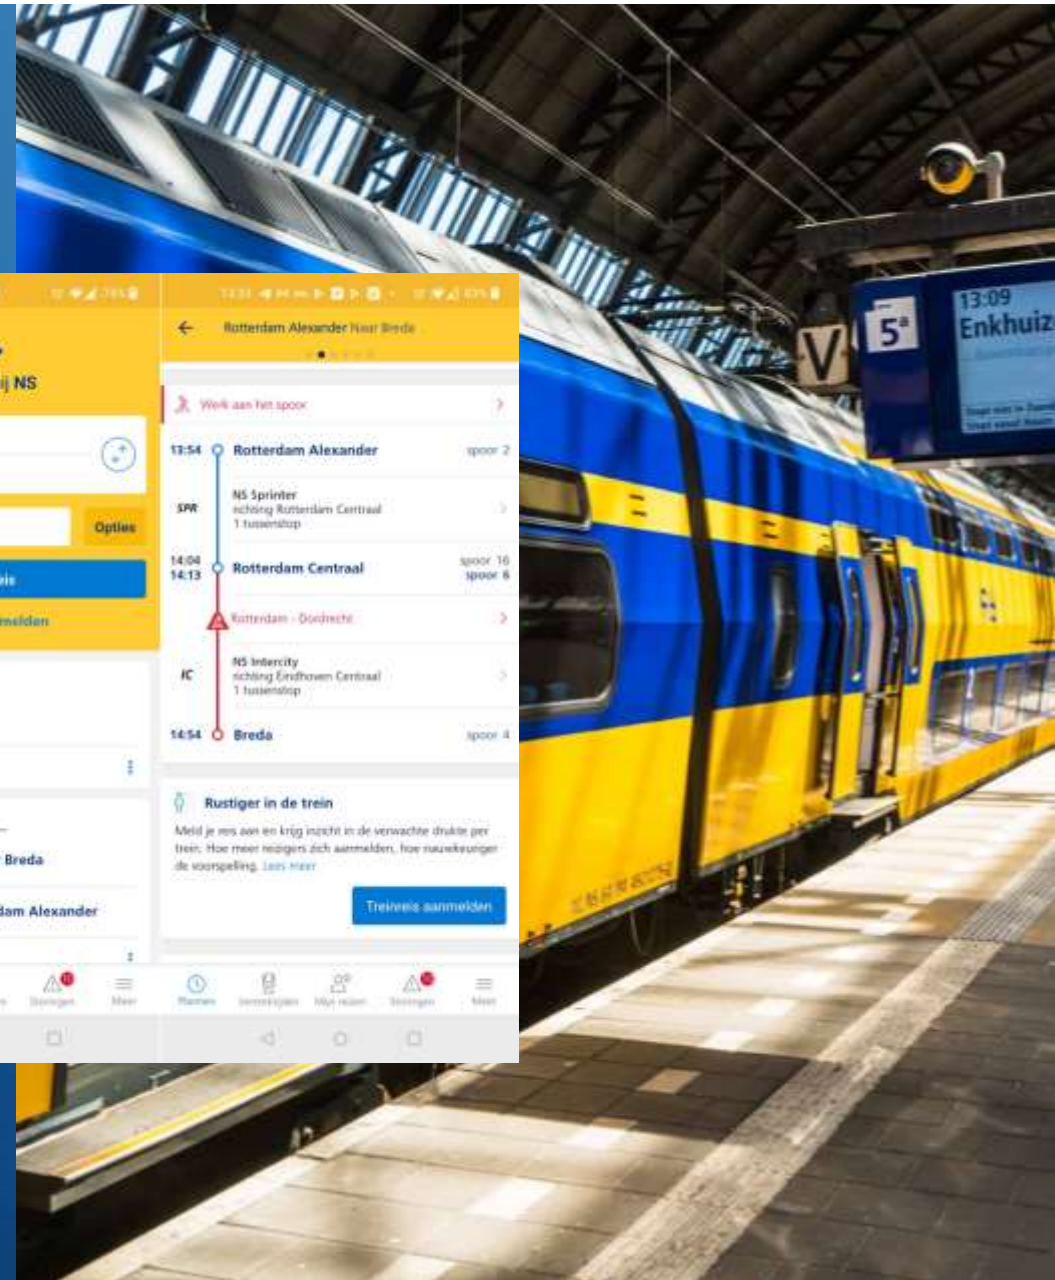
ij NS

Opties

eis

melden

Breda

dam Alexander

Storingen

Meer

Rotterdam Alexander Naar Breda

Werk aan het spoor

13:54 Rotterdam Alexander spoor 2

SPR NS Sprinter richting Rotterdam Centraal 1 tussenstop

14:04 14:13 Rotterdam Centraal spoor 16 spoor 8

Rotterdam - Dordrecht

IC NS Intercity richting Eindhoven Centraal 1 tussenstop

14:54 Breda spoor 4

Rustiger in de trein

Meld je reis aan en krijg inzicht in de verwachte drukte per trein. Hoe meer reizigers zich aanmelden, hoe nauwkeuriger de voorspelling. Lees meer

Treinreis aanmelden

Plannen

Vertrektijden

Mijn reizen

Storingen

Meer

V

5a

13:09

Enkhuiz